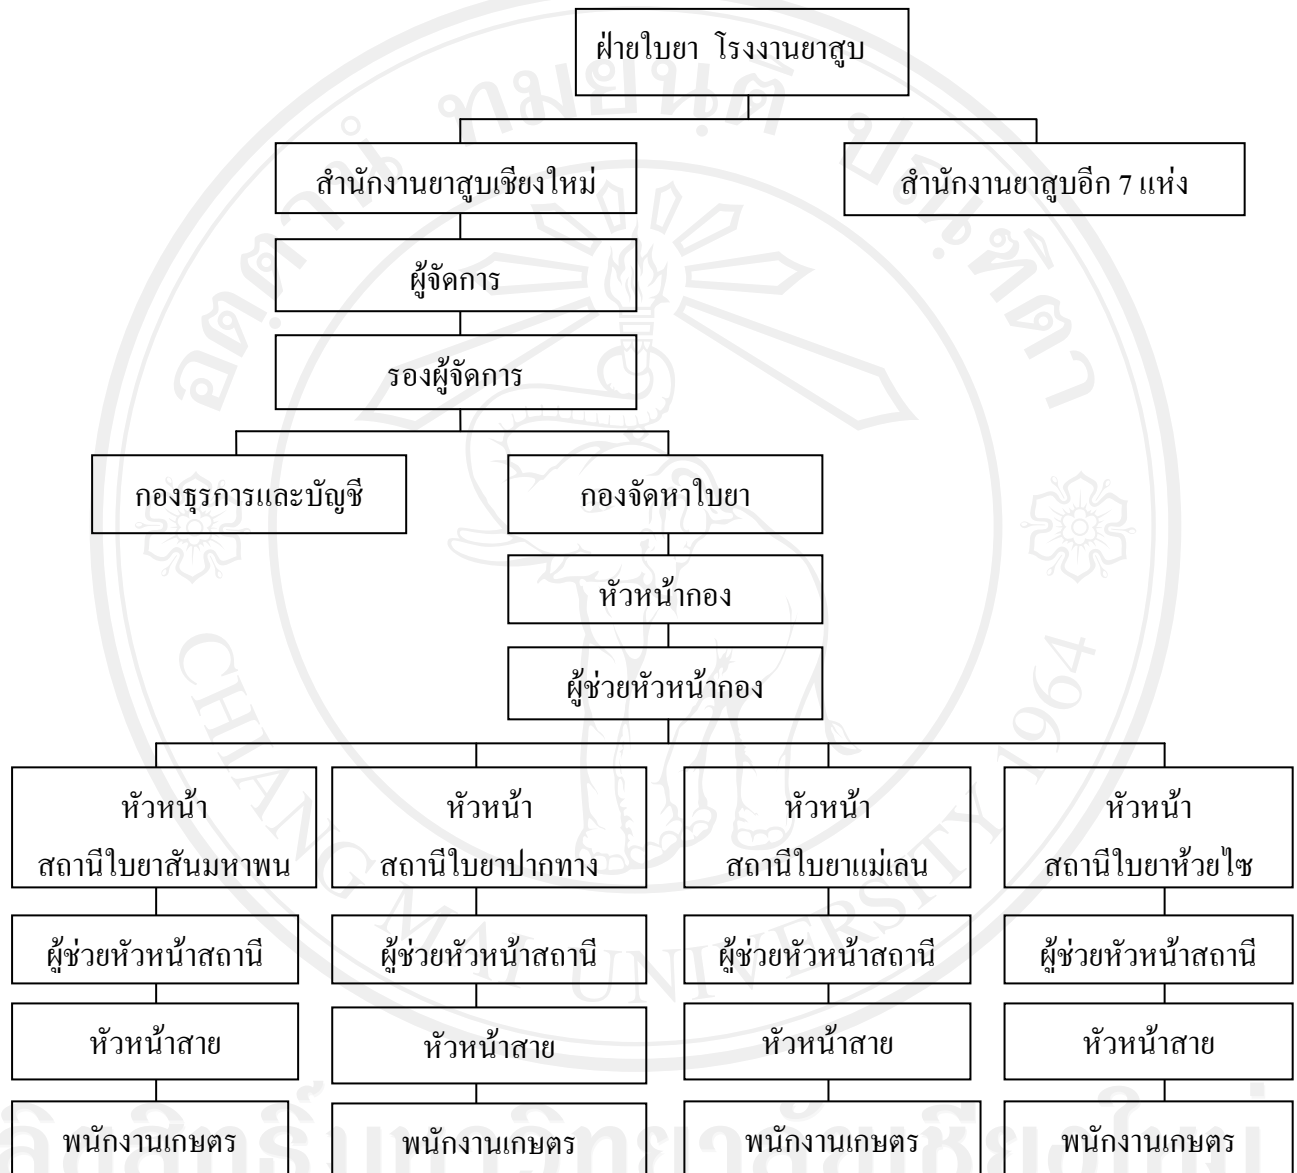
ฝ่ายใบยา โรงงานยาสูบ

สำนักงานยาสูบเชียงใหม่

สำนักงานยาสูบอีก 7 แห่ง

ผู้จัดการ

รองผู้จัดการ

กองธุรการและบัญชี

กองจัดหาใบยา

หัวหน้ากอง

ผู้ช่วยหัวหน้ากอง

หัวหน้า สถานีใบยาสันมหาพน

ผู้ช่วยหัวหน้าสถานี

หัวหน้าสาย

พนักงานเกษตร

หัวหน้า สถานีใบยาปากทาง

ผู้ช่วยหัวหน้าสถานี

หัวหน้าสาย

พนักงานเกษตร

หัวหน้า สถานีใบยาแม่เลน

ผู้ช่วยหัวหน้าสถานี

หัวหน้าสาย

พนักงานเกษตร

หัวหน้า สถานีใบยาห้วยไซ

ผู้ช่วยหัวหน้าสถานี

หัวหน้าสาย

พนักงานเกษตร

CHIANG MAI UNIVERSITY 1964